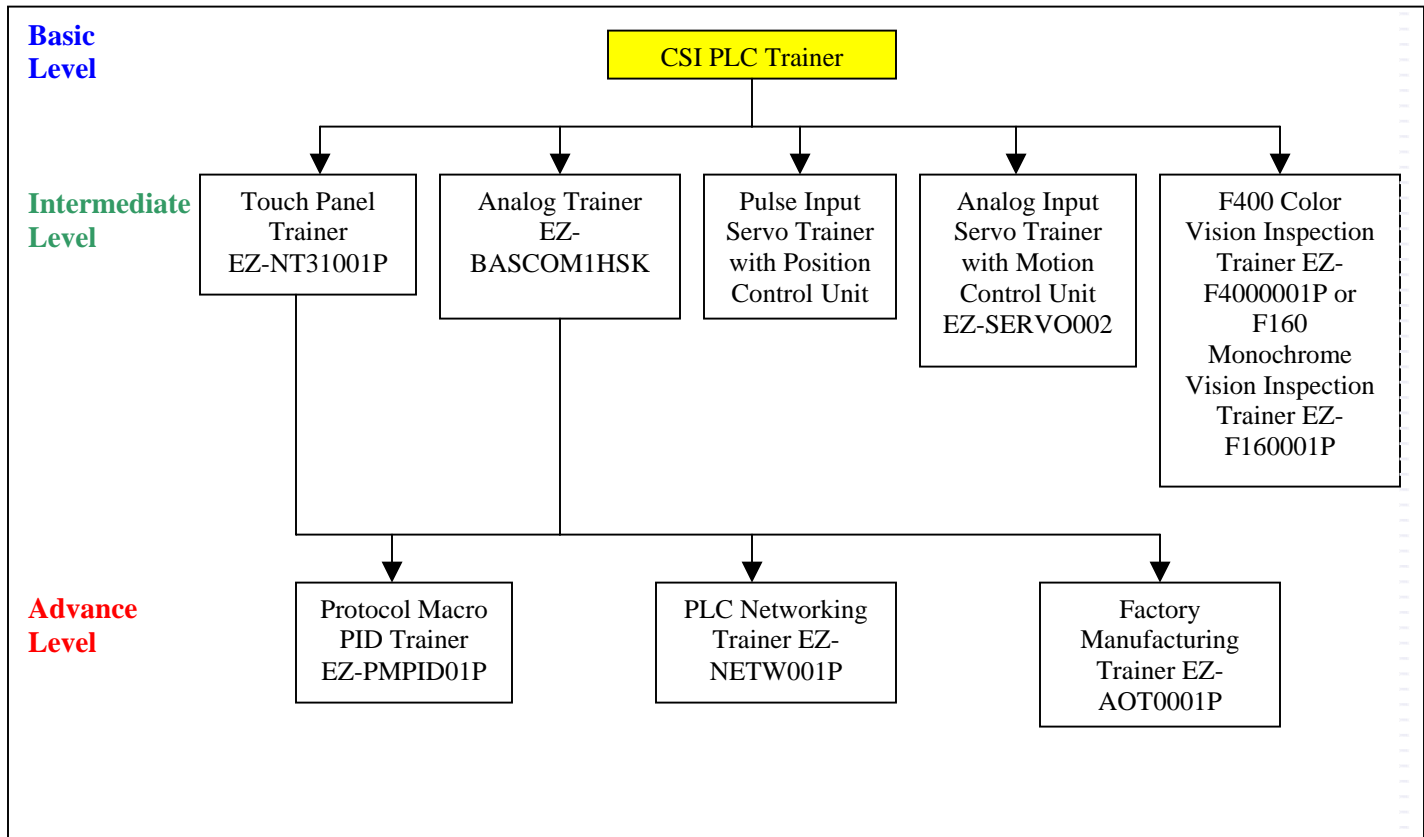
Basic Level

CSI PLC Trainer

Intermediate Level

Touch Panel Trainer EZ-NT31001P

Analog Trainer EZ-BASCOM1HSK

Pulse Input Servo Trainer with Position Control Unit

Analog Input Servo Trainer with Motion Control Unit EZ-SERVO002

F400 Color Vision Inspection Trainer EZ-F4000001P or F160 Monochrome Vision Inspection Trainer EZ-F160001P

Advance Level

Protocol Macro PID Trainer EZ-PMPID01P

PLC Networking Trainer EZ-NETW001P

Factory Manufacturing Trainer EZ-AOT0001P